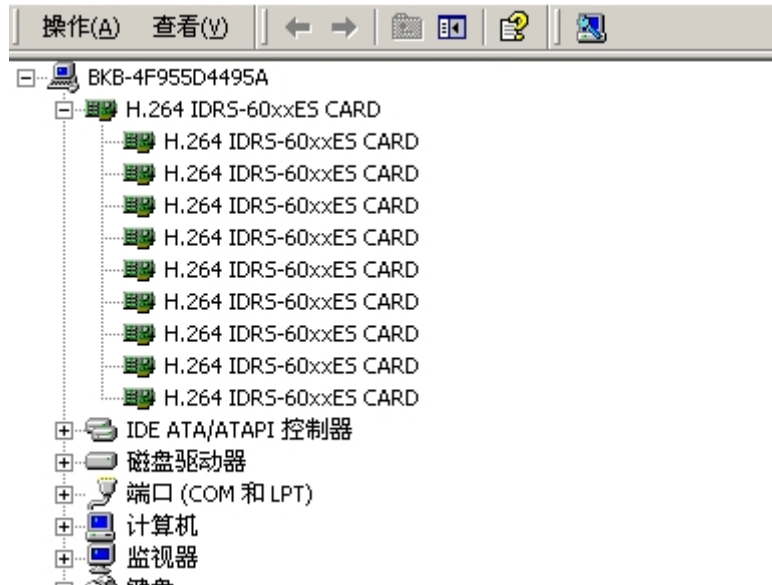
操作(A) 查看(V)

BKB-4F955D4495A
H.264 IDRS-60xxES CARD
H.264 IDRS-60xxES CARD
H.264 IDRS-60xxES CARD
H.264 IDRS-60xxES CARD
H.264 IDRS-60xxES CARD
H.264 IDRS-60xxES CARD
H.264 IDRS-60xxES CARD
H.264 IDRS-60xxES CARD
H.264 IDRS-60xxES CARD
H.264 IDRS-60xxES CARD
IDE ATA/ATAPI 控制器
磁盘驱动器
端口 (COM 和 LPT)
计算机
监视器
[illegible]